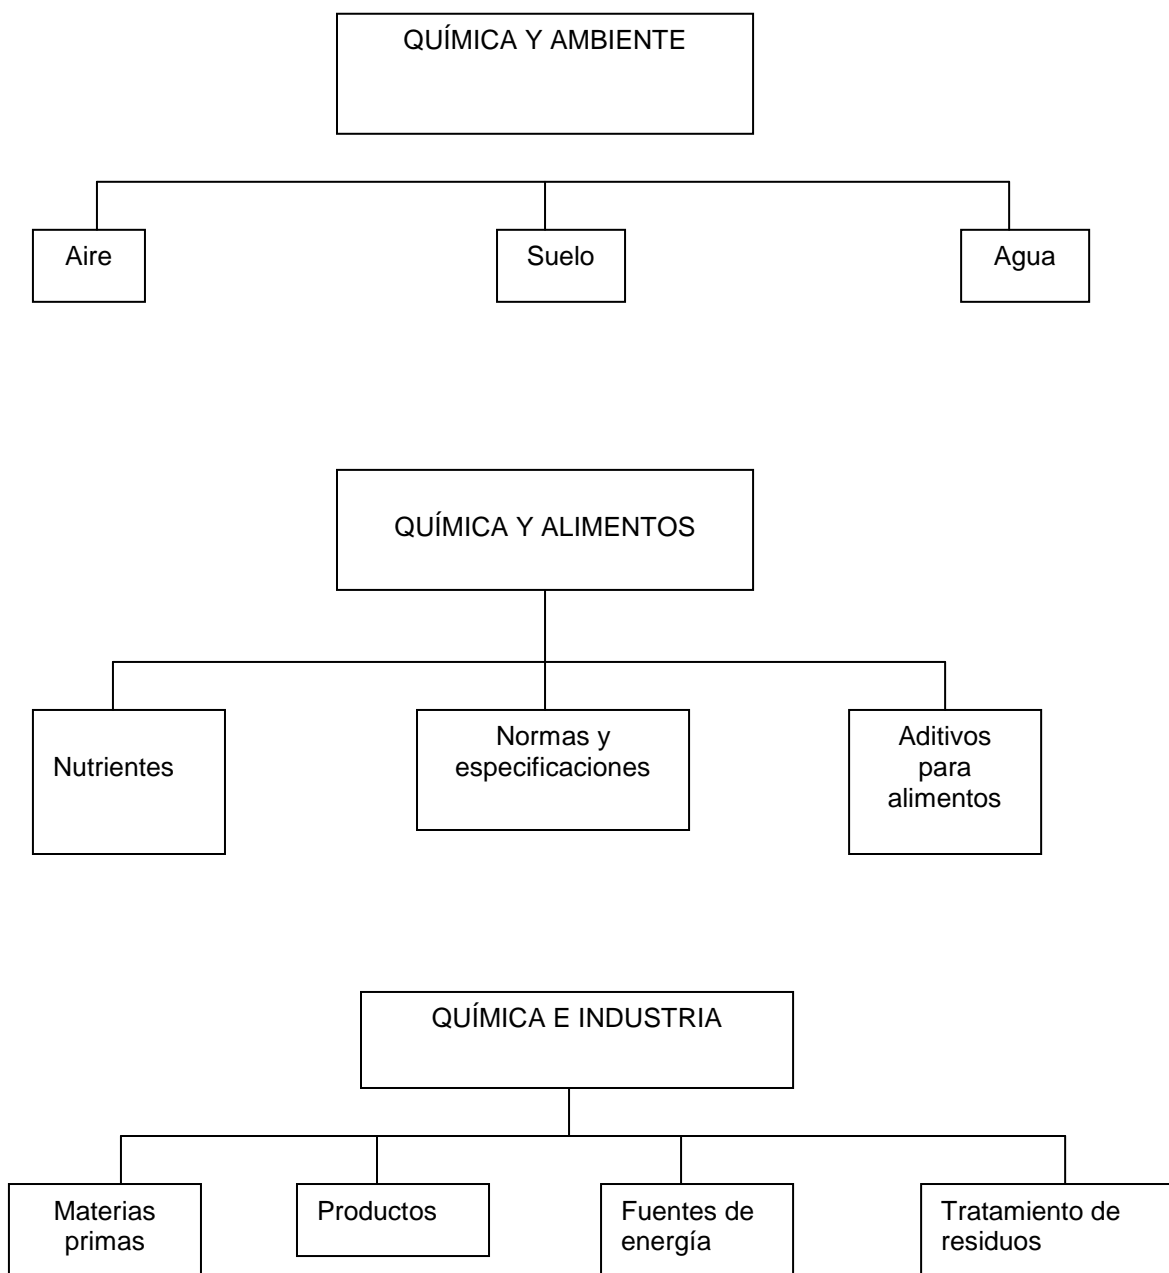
QUÍMICA Y AMBIENTE

Aire

Suelo

Agua

QUÍMICA Y ALIMENTOS

Nutrientes

Normas y especificaciones

Aditivos para alimentos

QUÍMICA E INDUSTRIA

Materias primas

Productos

Fuentes de energía

Tratamiento de residuos